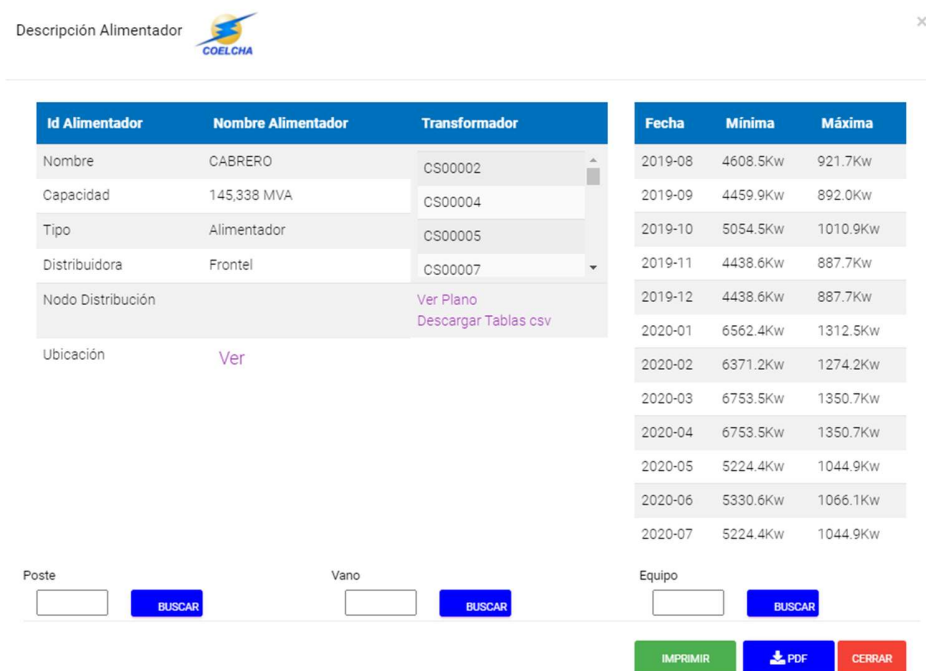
Descripción Alimentador

COELCHA

×

| Id Alimentador | Nombre Alimentador | Transformador |
|---|---|---|
| Nombre | CABRERO | CS00002 |
| Capacidad | 145,338 MVA | CS00004 |
| Tipo | Alimentador | CS00005 |
| Distribuidora | Frontel | CS00007 |
| Nodo Distribución | | Ver Plano Descargar Tablas csv |
| Ubicación | Ver | |

| Fecha | Mínima | Máxima |
|---|---|---|
| 2019-08 | 4608.5Kw | 921.7Kw |
| 2019-09 | 4459.9Kw | 892.0Kw |
| 2019-10 | 5054.5Kw | 1010.9Kw |
| 2019-11 | 4438.6Kw | 887.7Kw |
| 2019-12 | 4438.6Kw | 887.7Kw |
| 2020-01 | 6562.4Kw | 1312.5Kw |
| 2020-02 | 6371.2Kw | 1274.2Kw |
| 2020-03 | 6753.5Kw | 1350.7Kw |
| 2020-04 | 6753.5Kw | 1350.7Kw |
| 2020-05 | 5224.4Kw | 1044.9Kw |
| 2020-06 | 5330.6Kw | 1066.1Kw |
| 2020-07 | 5224.4Kw | 1044.9Kw |

Poste BUSCAR

Vano BUSCAR

Equipo BUSCAR

IMPRIMIR PDF CERRAR